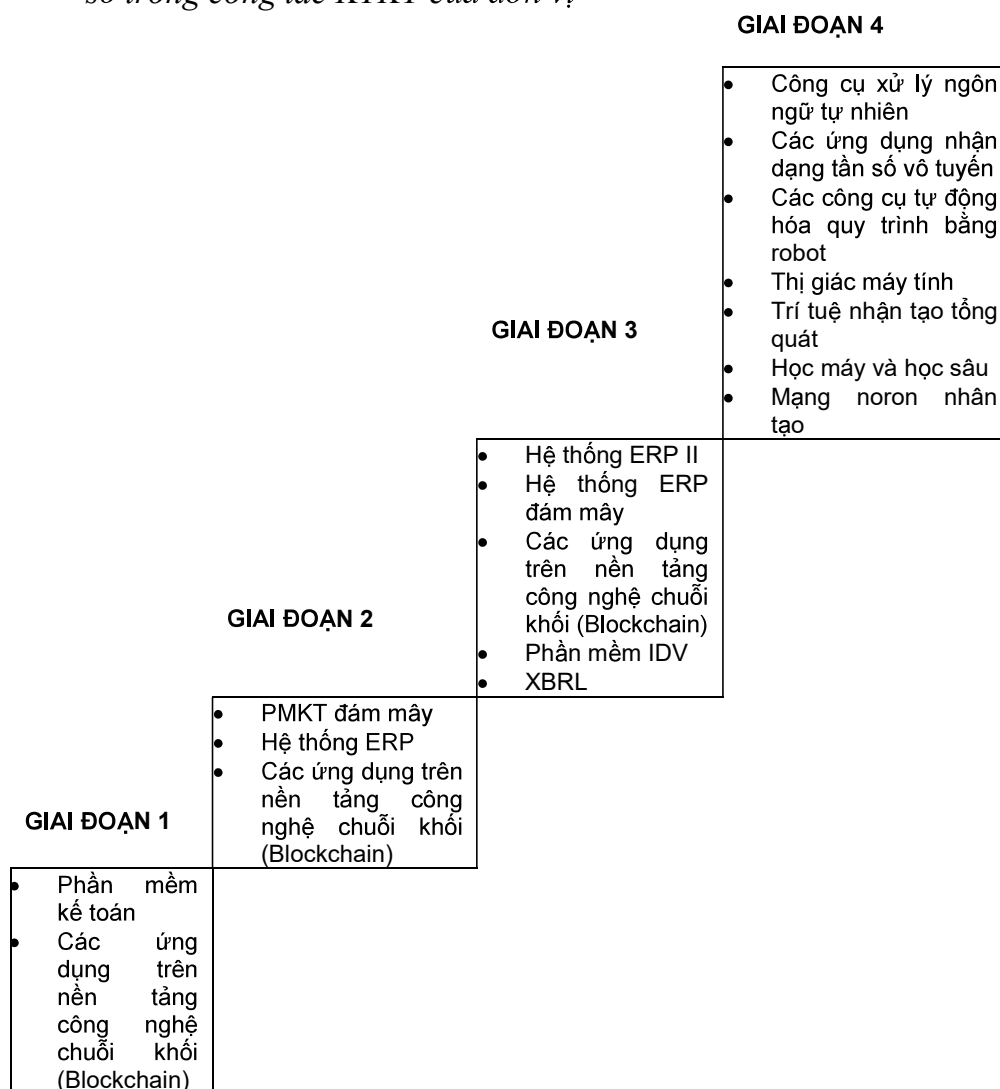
số trong công tác KTKT của đơn vị

GIAI ĐOẠN 4

- Công cụ xử lý ngôn ngữ tự nhiên
- Các ứng dụng nhận dạng tần số vô tuyến
- Các công cụ tự động hóa quy trình bằng robot
- Thị giác máy tính
- Trí tuệ nhận tạo tổng quát
- Học máy và học sâu
- Mạng noron nhân tạo

GIAI ĐOẠN 3

- Hệ thống ERP II
- Hệ thống ERP đám mây
- Các ứng dụng trên nền tảng công nghệ chuỗi khối (Blockchain)
- Phần mềm IDV
- XBRL

GIAI ĐOẠN 2

- PMKT đám mây
- Hệ thống ERP
- Các ứng dụng trên nền tảng công nghệ chuỗi khối (Blockchain)

GIAI ĐOẠN 1

- Phần mềm kế toán
- Các ứng dụng trên nền tảng công nghệ chuỗi khối (Blockchain)